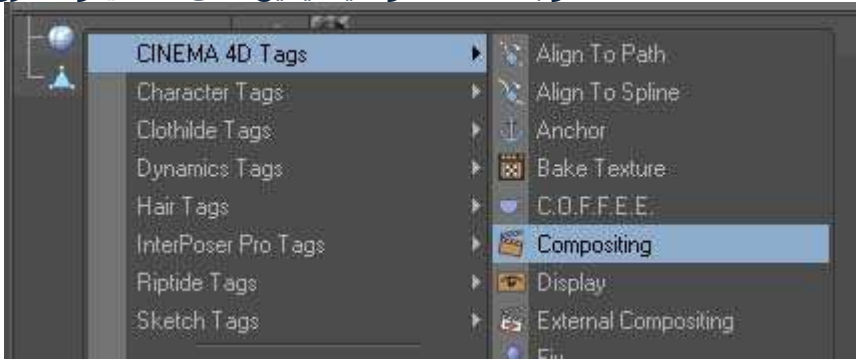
CINEMA 4D Tags
Character Tags
Clothilde Tags
Dynamics Tags
Hair Tags
InterPoser Pro Tags
Riptide Tags
Sketch Tags

Align To Path
Align To Spline
Anchor
Bake Texture
C.O.F.F.E.E.
Compositing
Display
External Compositing
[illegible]